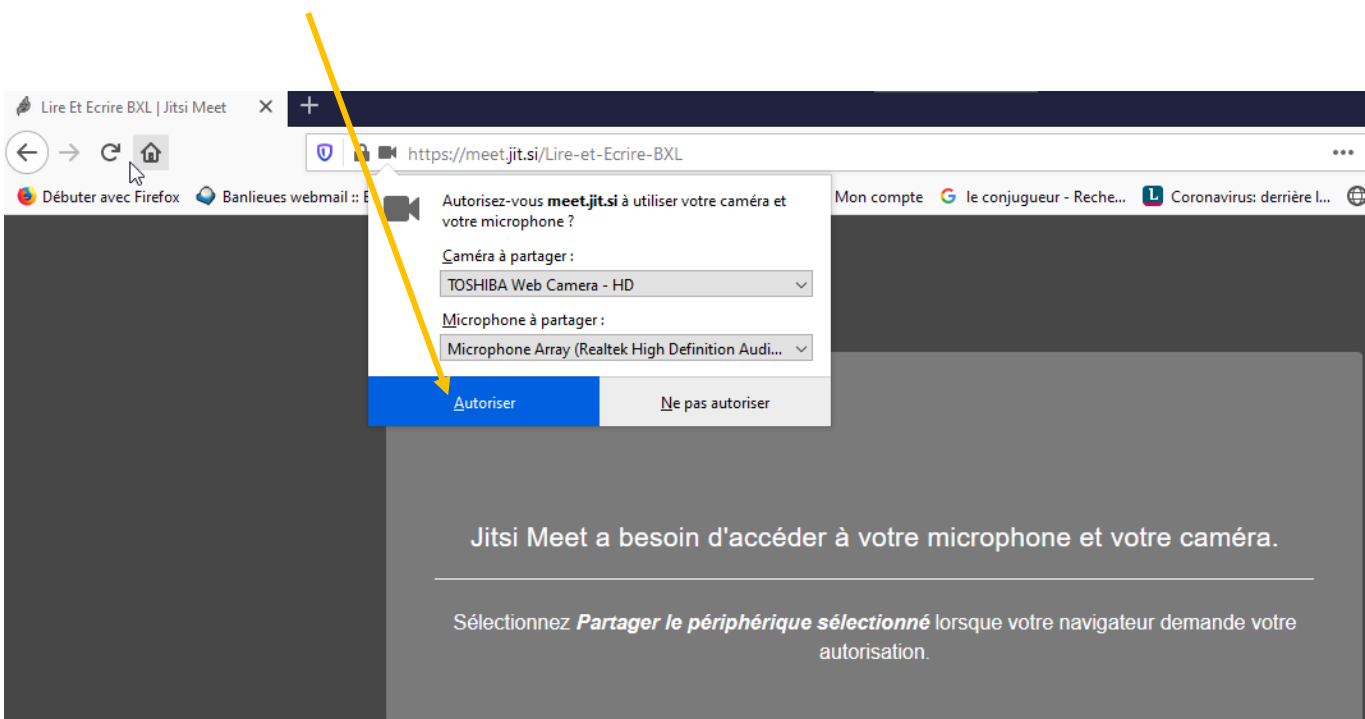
Lire Et Ecrire BXL | Jitsi Meet ×

+

https://meet.jit.si/Lire-et-Ecrire-BXL

Débuter avec Firefox   Banlieues webmail :: E   Mon compte   le conjugueur - Reche...   Coronavirus: derrière l...

Autorisez-vous **meet.jit.si** à utiliser votre caméra et votre microphone ?

Caméra à partager :

TOSHIBA Web Camera - HD

Microphone à partager :

Microphone Array (Realtek High Definition Audi...

Autoriser

Ne pas autoriser

Jitsi Meet a besoin d'accéder à votre microphone et votre caméra.

Sélectionnez ***Partager le périphérique sélectionné*** lorsque votre navigateur demande votre autorisation.